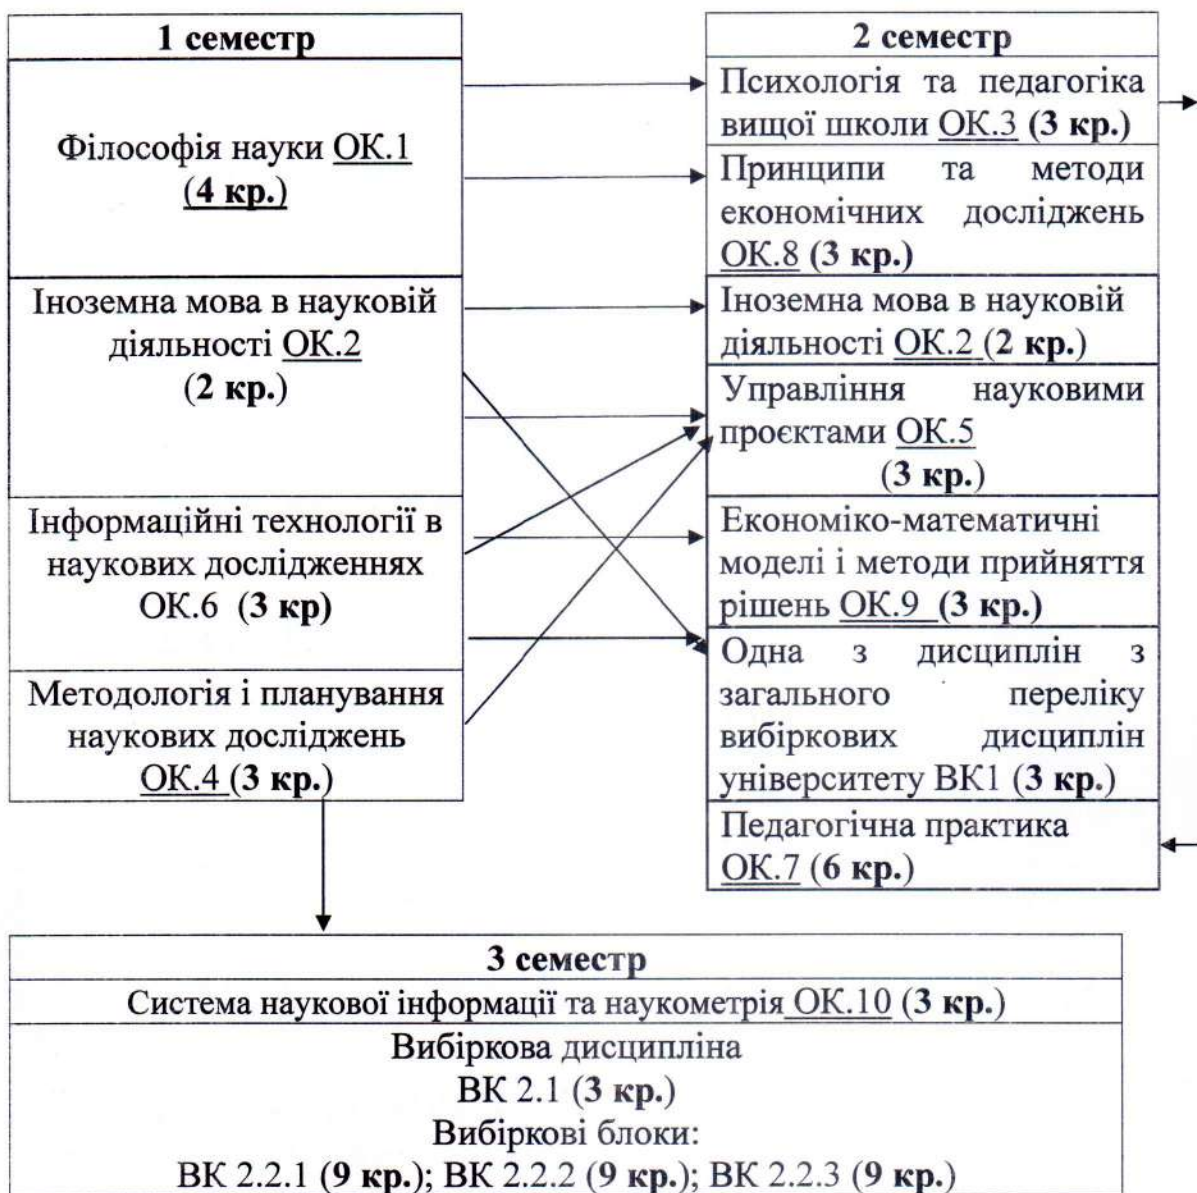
1 семестр

Філософія науки ОК.1 (4 кр.)

Іноземна мова в науковій діяльності ОК.2 (2 кр.)

Інформаційні технології в наукових дослідженнях ОК.6 (3 кр)

Методологія і планування наукових досліджень ОК.4 (3 кр.)

2 семестр

Психологія та педагогіка вищої школи ОК.3 (3 кр.)

Принципи та методи економічних досліджень ОК.8 (3 кр.)

Іноземна мова в науковій діяльності ОК.2 (2 кр.)

Управління науковими проєктами ОК.5 (3 кр.)

Економіко-математичні моделі і методи прийняття рішень ОК.9 (3 кр.)

Одна з дисциплін з загального переліку вибіркових дисциплін університету ВК1 (3 кр.)

Педагогічна практика ОК.7 (6 кр.)

3 семестр

Система наукової інформації та наукометрія ОК.10 (3 кр.)

Вибіркова дисципліна ВК 2.1 (3 кр.)
Вибіркові блоки:
ВК 2.2.1 (9 кр.); ВК 2.2.2 (9 кр.); ВК 2.2.3 (9 кр.)